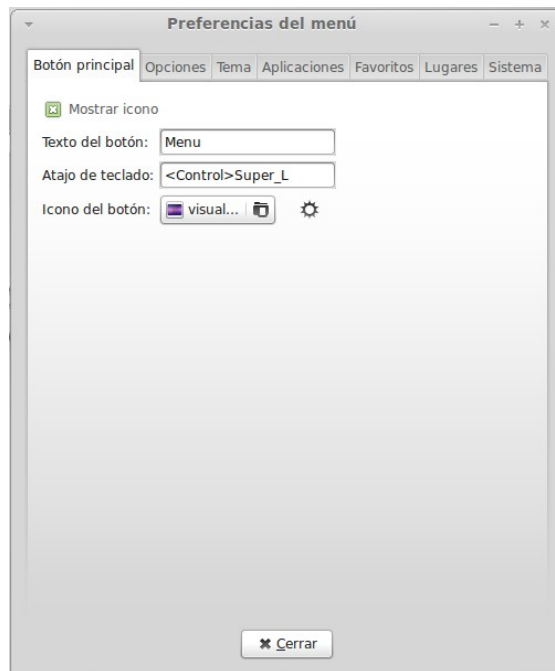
Preferencias del menú

Botón principal | Opciones | Tema | Aplicaciones | Favoritos | Lugares | Sistema

Mostrar icono

Texto del botón: Menu

Atajo de teclado: <Control>Super_L

Icono del botón: visual...

Cerrar